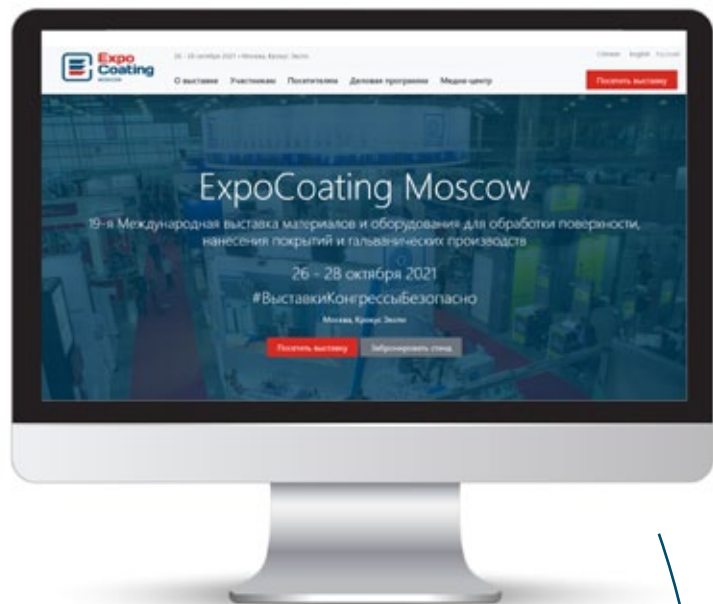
Expo Coating MOSCOW

26 - 28 октября 2021 • Москва, Крокус Экспо

Chinese English Русский

О выставке Участникам Посетителям Деловая программа Медиа-центр

Посетить выставку

ExpoCoating Moscow

19-я Международная выставка материалов и оборудования для обработки поверхности, нанесения покрытий и гальванических производств

26 - 28 октября 2021

#ВыставкиКонгрессыБезопасно

Москва, Крокус Экспо

Посетить выставку

Забронировать стенд